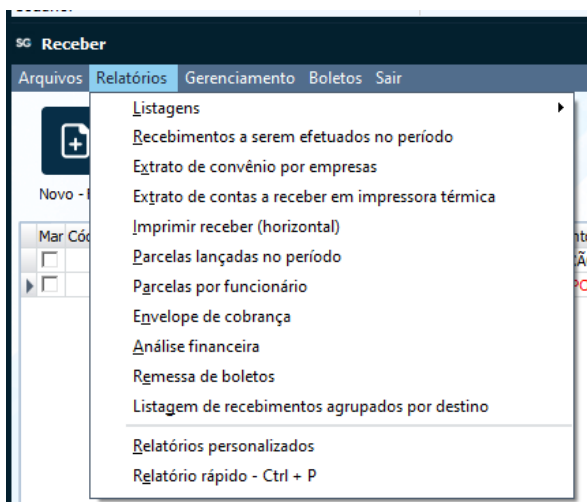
SG Receber

Arquivos Relatórios Gerenciamento Boletos Sair

Listagens
Recebimentos a serem efetuados no período
Extrato de convênio por empresas
Extrato de contas a receber em impressora térmica
Imprimir receber (horizontal)
Parcelas lançadas no período
Parcelas por funcionário
Envelope de cobrança
Análise financeira
Remessa de boletos
Listagem de recebimentos agrupados por destino
Relatórios personalizados
Relatório rápido - Ctrl + P

Novo - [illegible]

Mar Cód